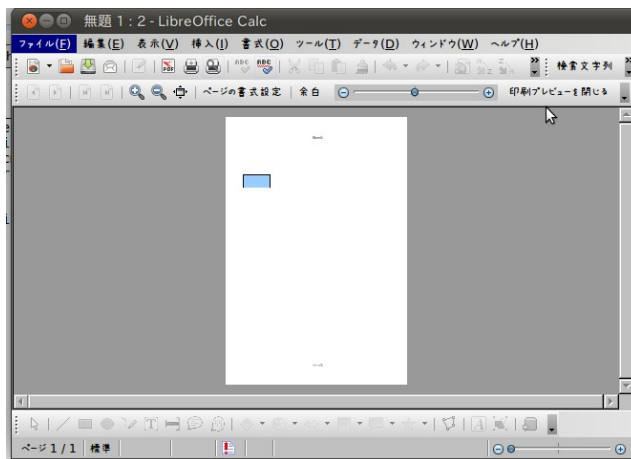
無題 1 : 2 - LibreOffice Calc

ファイル(F) 編集(E) 表示(V) 挿入(I) 書式(O) ツール(T) データ(D) ウィンドウ(W) ヘルプ(H)

検索文字列

ページの書式設定 | 余白 | 印刷プレビューを閉じる

Sheet1

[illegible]

ページ 1 / 1 | 標準